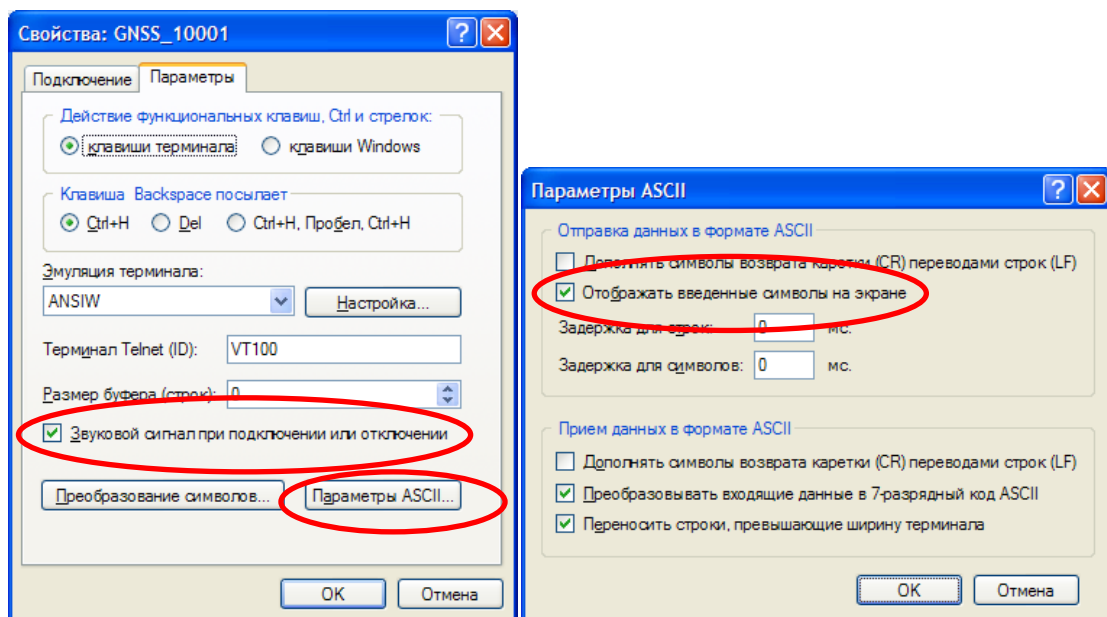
Свойства: GNSS_10001

Подключение | Параметры

Действие функциональных клавиш, Ctrl и стрелок:
клавиши терминала
клавиши Windows

Клавиша Backspace посылает
Ctrl+H
Del
Ctrl+H, Пробел, Ctrl+H

Эмуляция терминала:
ANSIW
Настройка...

Терминал Telnet (ID): VT100

Размер буфера (строк): 0

Звуковой сигнал при подключении или отключении

Преобразование символов...
Параметры ASCII...

OK
Отмена

Параметры ASCII

Отправка данных в формате ASCII
Дополнять символы возврата каретки (CR) переводами строк (LF)
Отображать введенные символы на экране
Задержка для строк: 0 мс.
Задержка для символов: 0 мс.

Прием данных в формате ASCII
Дополнять символы возврата каретки (CR) переводами строк (LF)
Преобразовывать входящие данные в 7-разрядный код ASCII
Переносить строки, превышающие ширину терминала

OK
Отмена